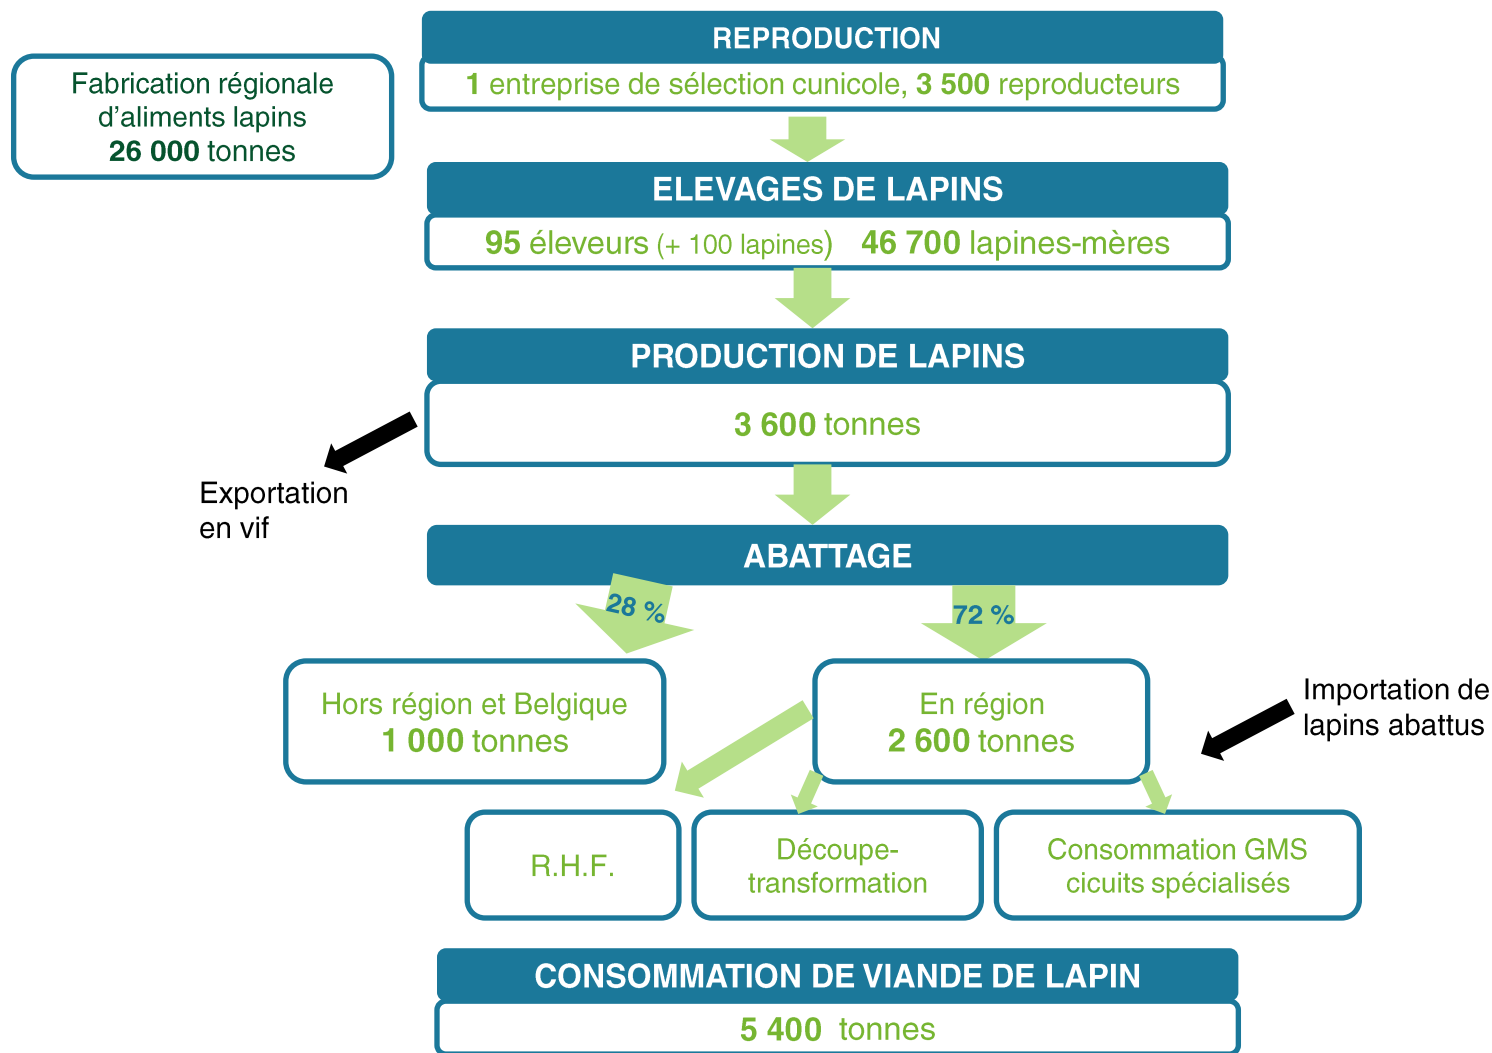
Fabrication régionale d'aliments lapins
26 000 tonnes

REPRODUCTION
1 entreprise de sélection cunicole, 3 500 reproducteurs

ELEVAGES DE LAPINS
95 éleveurs (+ 100 lapines) 46 700 lapines-mères

PRODUCTION DE LAPINS
3 600 tonnes

Exportation en vif

ABATTAGE

28 %

72 %

Hors région et Belgique
1 000 tonnes

En région
2 600 tonnes

Importation de lapins abattus

R.H.F.

Découpe-transformation

Consommation GMS cicuits spécialisés

CONSOMMATION DE VIANDE DE LAPIN
5 400 tonnes